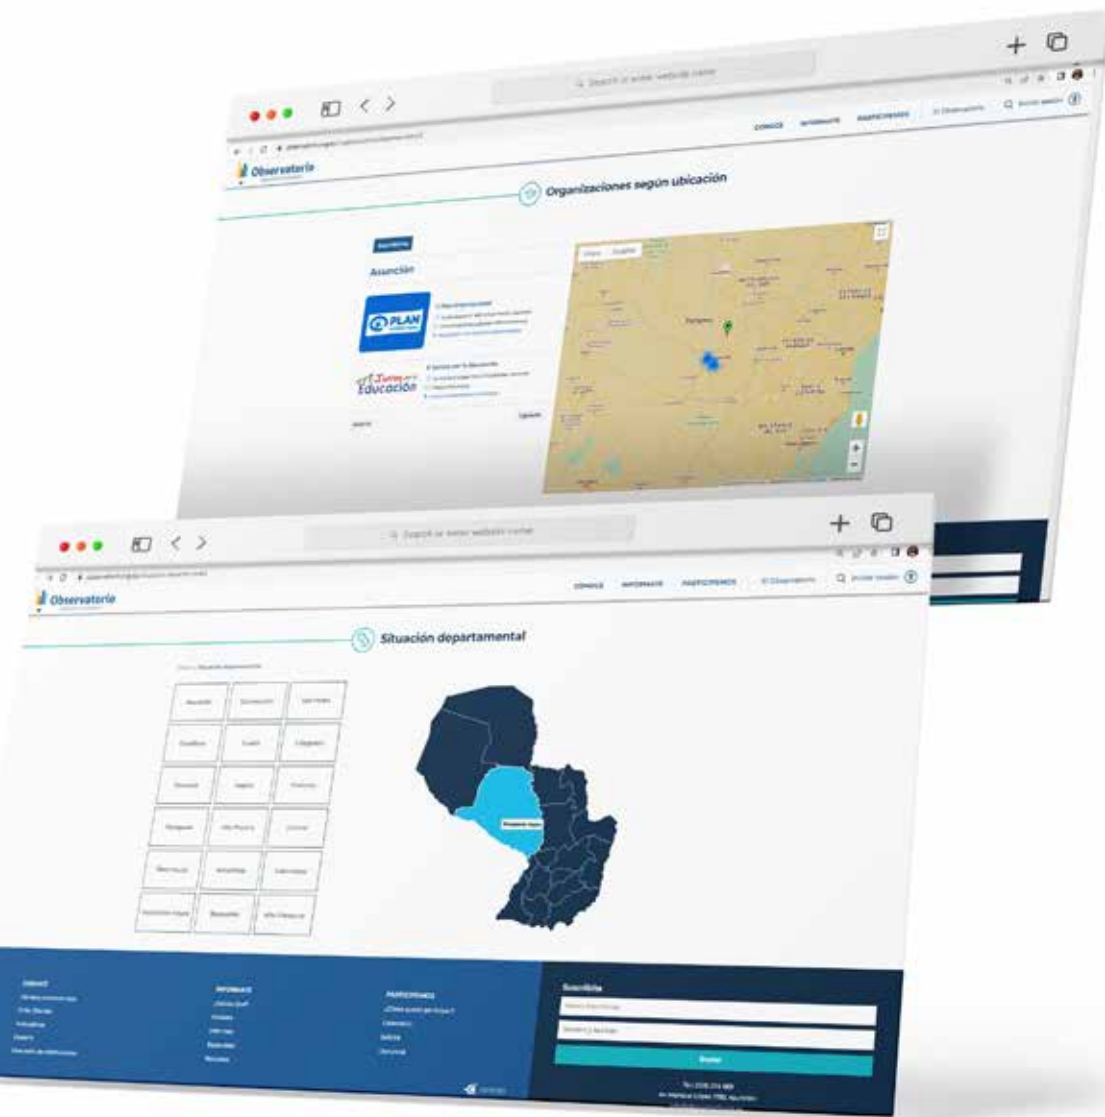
Search or enter website name

CONOCE INFORMATE PARTICIPEMOS El Observatorio Iniciar sesión

Observatorio

Organizaciones según ubicación

Asunción

PLAN

Juntos por la Educación

Search or enter website name

CONOCE INFORMATE PARTICIPEMOS El Observatorio Iniciar sesión

Observatorio

Situación departamental

Suscribite

Enviar